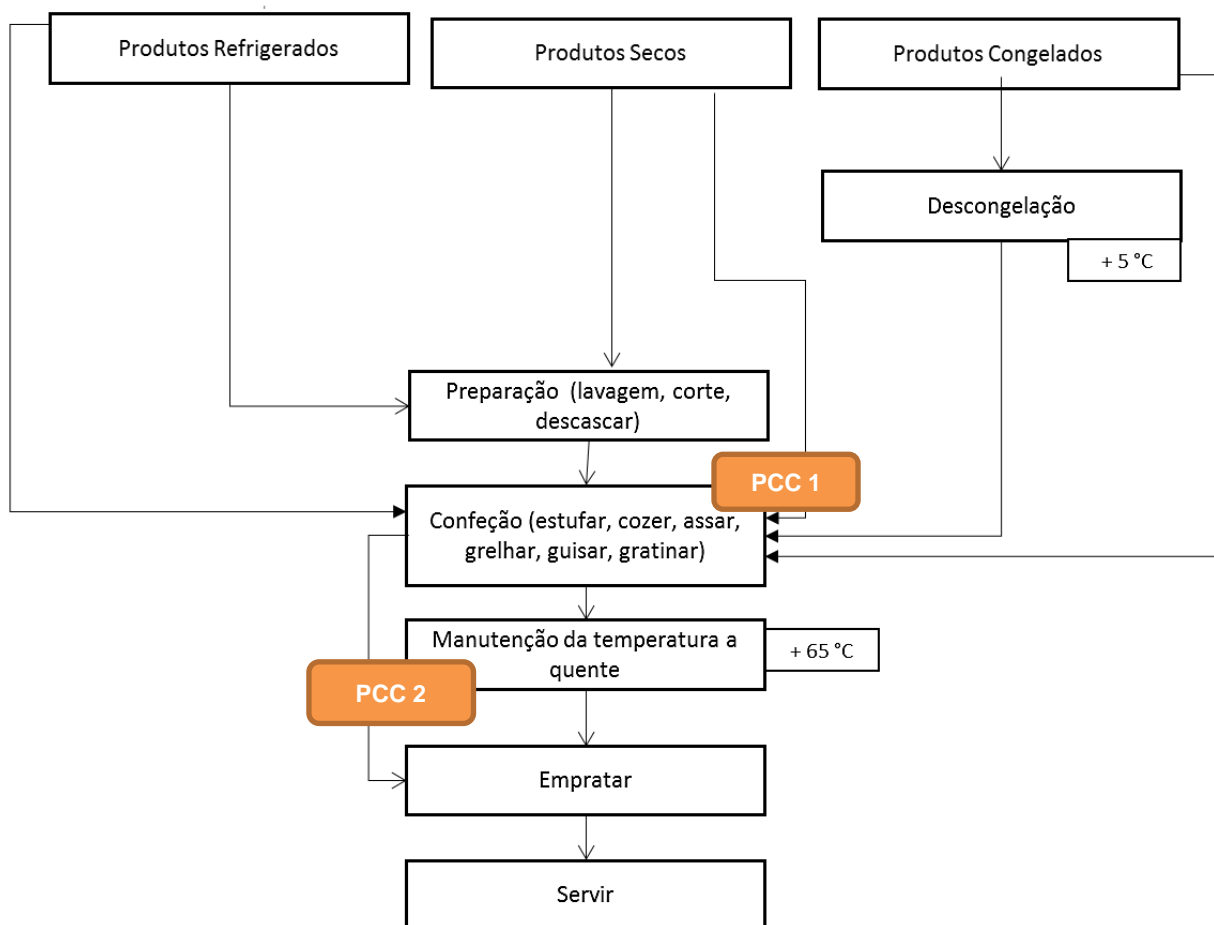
Produtos Refrigerados

Produtos Secos

Produtos Congelados

Descongelação

+ 5 °C

Preparação (lavagem, corte, descascar)

PCC 1

Confeção (estufar, cozer, assar, grelhar, guisar, gratinar)

Manutenção da temperatura a quente

+ 65 °C

PCC 2

Empratar

Servir